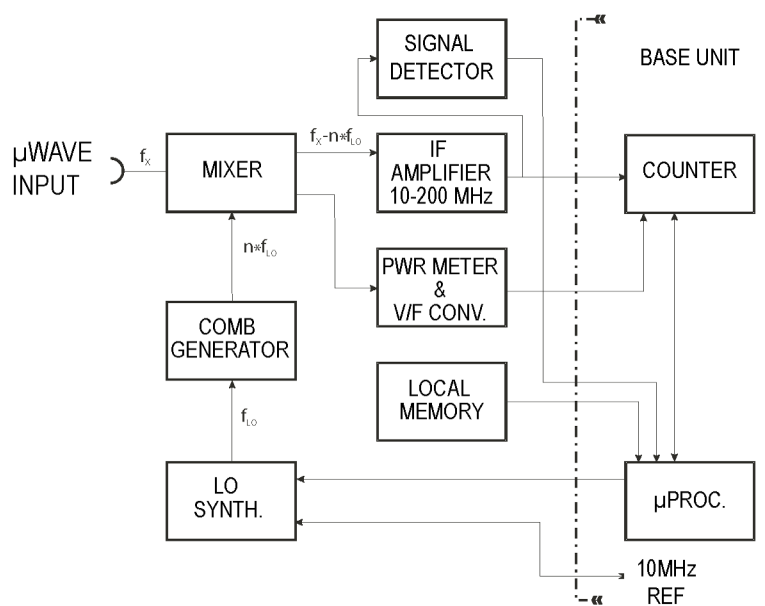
SIGNAL DETECTOR

BASE UNIT

μWAVE INPUT

$f_X$

MIXER

$f_X$-n*$f_{LO}$

IF AMPLIFIER 10-200 MHz

COUNTER

n*$f_{LO}$

PWR METER & V/F CONV.

COMB GENERATOR

LOCAL MEMORY

$f_{LO}$

LO SYNTH.

μPROC.

10MHz REF